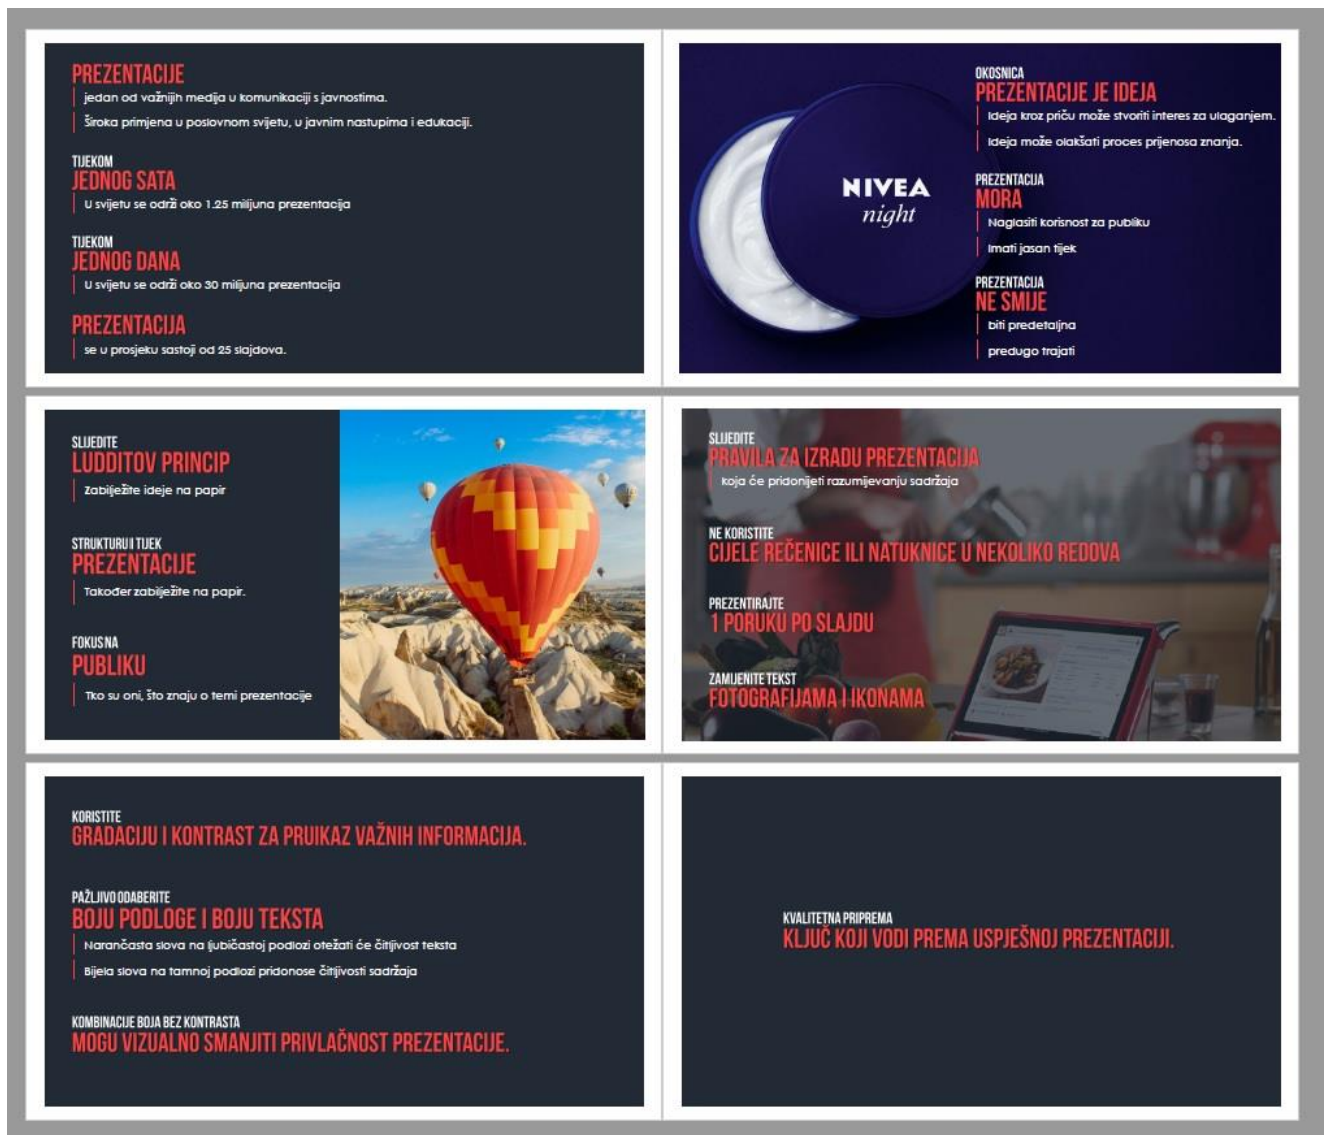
PREZENTACIJE
jedan od važnijh medija u komunikaciji s javnostima.
Široka primjena u poslovnom svijetu, u javnim nastupima i edukaciji.

TIJEKOM
JEDNOG SATA
U svijetu se održi oko 1.25 miljuna prezentacija

TIJEKOM
JEDNOG DANA
U svijetu se održi oko 30 miljuna prezentacija

PREZENTACIJA
se u prosjeku sastoji od 25 slajdova.

NIVEA
night

OKOSNICA
PREZENTACIJE JE IDEJA
Ideja kroz priču može stvoriti interes za ulaganjem.
Ideja može olakšati proces prijenosa znanja.

PREZENTACIJA
MORA
Naglasiti korisnost za publiku
Imati jasan tijek

PREZENTACIJA
NE SMIJE
biti predetaljna
predugo trajati

SLIJEDITE
LUDDITOV PRINCIP
Zabilježite ideje na papir

STRUKTURU I TIJEK
PREZENTACIJE
Također zabilježite na papir.

FOKUS NA
PUBLIKU
Tko su oni, što znaju o temi prezentacije

SLIJEDITE
PRAVILA ZA IZRADU PREZENTACIJA
koja će pridonijeti razumijevanju sadržaja

NE KORISTITE
CIJELE REČENICE ILI NATUKNICE U NEKOLIKO REDOVA

PREZENTIRAJTE
1 PORUKU PO SLAJDU

ZAMIJENITE TEKST
FOTOGRAFIJAMA I IKONAMA

KORISTITE
GRADACIJU I KONTRAST ZA PRIIKAZ VAŽNIH INFORMACIJA.

PAŽLJIVO ODABERITE
BOJU PODLOGE I BOJU TEKSTA
Narančasta slova na ljubičastoj podlozi otežati će čitljivost teksta
Bijela slova na tamnoj podlozi pridonose čitljivosti sadržaja

KOMBINACIJE BOJA BEZ KONTRASTA
MOGU VIZUALNO SMANJITI PRIVLAČNOST PREZENTACIJE.

KVALITETNA PRIPREMA
KLJUČ KOJI VODI PREMA USPJEŠNOJ PREZENTACIJI.